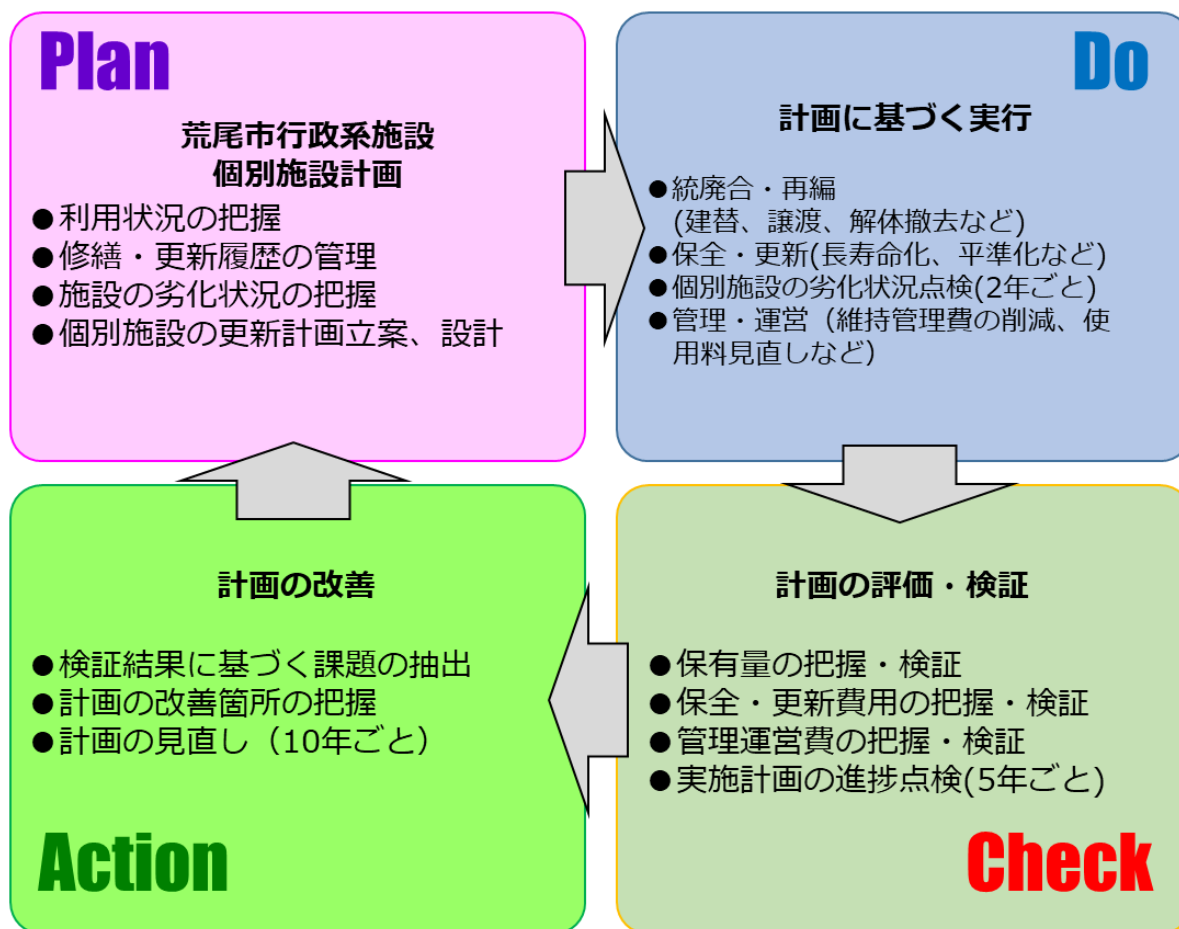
Plan

荒尾市行政系施設
個別施設計画

●利用状況の把握
●修繕・更新履歴の管理
●施設の劣化状況の把握
●個別施設の更新計画立案、設計

Do

計画に基づく実行

●統廃合・再編
(建替、譲渡、解体撤去など)
●保全・更新(長寿命化、平準化など)
●個別施設の劣化状況点検(2年ごと)
●管理・運営（維持管理費の削減、使用料見直しなど）

計画の改善

●検証結果に基づく課題の抽出
●計画の改善箇所の把握
●計画の見直し（10年ごと）

Action

計画の評価・検証

●保有量の把握・検証
●保全・更新費用の把握・検証
●管理運営費の把握・検証
●実施計画の進捗点検(5年ごと)

Check